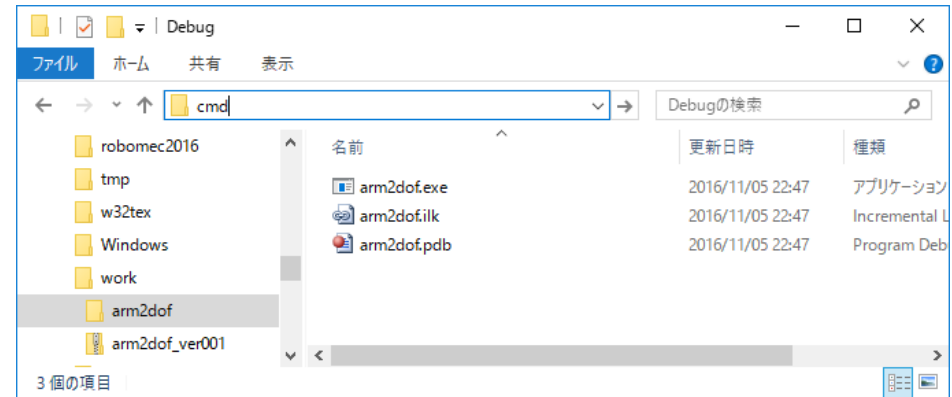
Debug

ファイル ホーム 共有 表示

cmd

Debugの検索

robomec2016
tmp
w32tex
Windows
work
arm2dof
arm2dof_ver001

| 名前 | 更新日時 | 種類 |
|---|---|---|
| arm2dof.exe | 2016/11/05 22:47 | アプリケーション |
| arm2dof.ilk | 2016/11/05 22:47 | Incremental L |
| arm2dof.pdb | 2016/11/05 22:47 | Program Deb |

3 個の項目